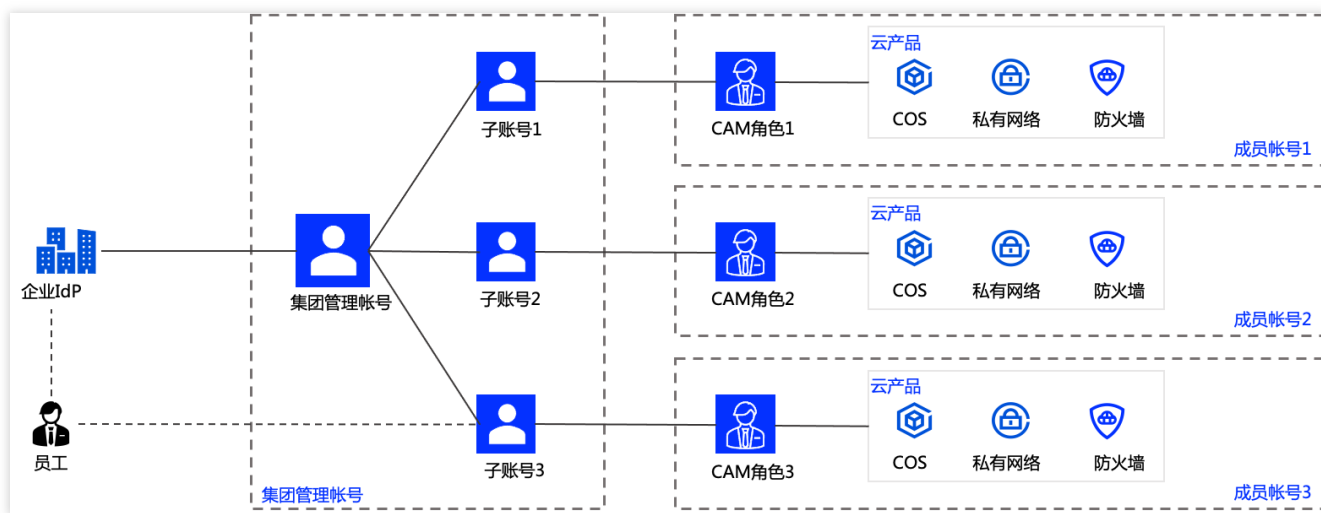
企业IdP

员工

集团管理帐号

子账号1

子账号2

子账号3

集团管理帐号

CAM角色1

云产品

COS

私有网络

防火墙

成员帐号1

CAM角色2

云产品

COS

私有网络

防火墙

成员帐号2

CAM角色3

云产品

COS

私有网络

防火墙

成员帐号3